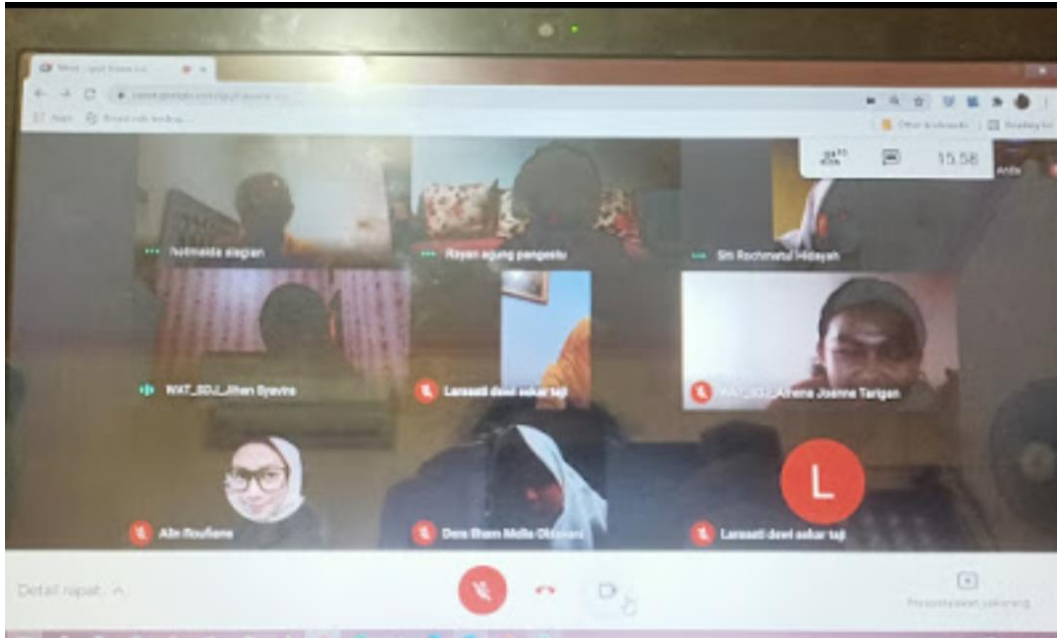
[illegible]
15.58
Anda
Nelmaida siagian
Rayan agung pangestu
Siti Rochmatul Hidayah
WAT_SDJ_Jihan Syavira
Larasati dewi sekar taji
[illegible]_Athena Joanne Tarigan
Alin Roufiana
Dara Ilham Mella Oktavani
Larasati dewi sekar taji
L
Detail rapat
Presentasikan sekarang